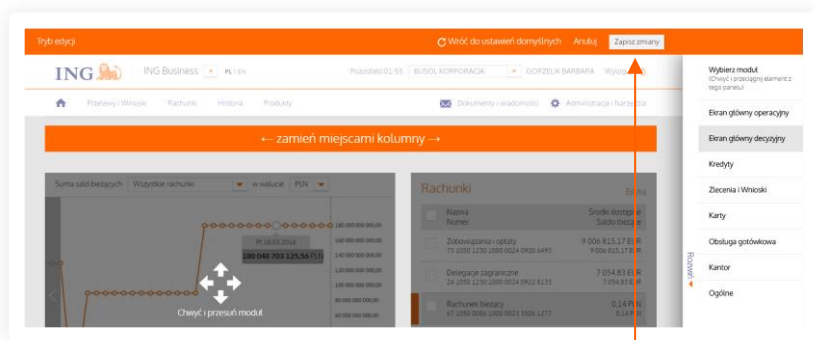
Tryb edycji

Wróć do ustawień domyślnych Anuluj Zapisz zmiany

ING ING Business PL | EN

Pozostało 01:55 BUSOL KORPORACJA GORZELIK BARBARA Wyloguj

Przelewy i Wnioski Rachunki Historia Produkty

Dokumenty i wiadomości Administracja i Narzędzia

← zamień miejscami kolumny →

Suma sald bieżących Wszystkie rachunki w walucie PLN

Pt 18.03.2016
100 040 703 125,56 PLN

180 000 000 000,00
140 000 000 000,00
120 000 000 000,00
100 000 000 000,00
80 000 000 000,00
60 000 000 000,00

Chwyć i przesuń moduł

Rachunki Edytuj

| Nazwa Numer | Środki dostępne Saldo bieżące |
|---|---|
| Zobowiązania i opłaty 73 1050 1230 1000 0024 0920 6495 | 9 006 815,17 EUR 9 006 815,17 EUR |
| Delegacje zagraniczne 24 1050 1230 1000 0024 0922 8133 | 7 054,83 EUR 7 054,83 EUR |
| Rachunek bieżący 67 1050 0086 1000 0023 3506 1277 | 0,14 PLN 0,14 PLN |

Rozwiń

Wybierz moduł
(Chwyć i przeciągnij element z tego panelu)

Ekran główny operacyjny

Ekran główny decyzyjny

Kredyty

Zlecenia i Wnioski

Karty

Obsługa gotówkowa

Kantor

Ogólne